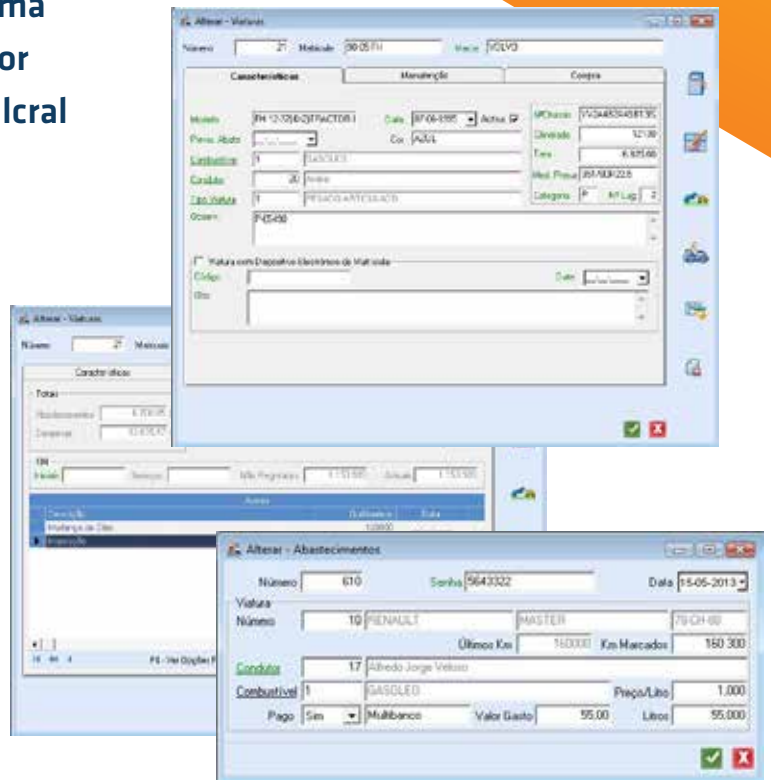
ma
or
lcral

Alterar - Viaturas

Número 21 Matrícula 88-05-TH Marca VOLVO

Características | Manutenção | Compra

Modelo FH 12-720/4-2(TRACTOR) Data 07-06-1995 Activa
Pneus Abate Cor AZUL
Combustível 1 GASOLEO
Condutor 20 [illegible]
Tipo Viatura 1 PESADO ARTICULADO
Observ. P45490

Nº Chassis YV2A4B2A4581.95
Cilindrada 12130
Tara 6.925,00
Med. Pneus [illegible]
Categoria P Nº Lug 2

Viatura com Dispositivo Electrónico de Matrícula
Código
Obs.
Data

Alterar - Viaturas
Número 21 Matrícula
Características
Totais
Abastecimentos
Despesas
Km
Inicial Serviço Mês Registado Actual
Avisos
Descrição Quilómetros Data
Mudança de Óleo
Inspecção
F6 - Ver Opções

Alterar - Abastecimentos

Número 610 Senha 5643322 Data 15-05-2013
Viatura
Número 10 RENAULT MASTER 79-CH-00
Últimos Km 160000 Km Marcados 160 300
Condutor 17 Alfredo Jorge Veloso
Combustível 1 GASOLEO Preço/Litro 1,000
Pago Sim Multibanco Valor Gasto 55,00 Litros 55,000